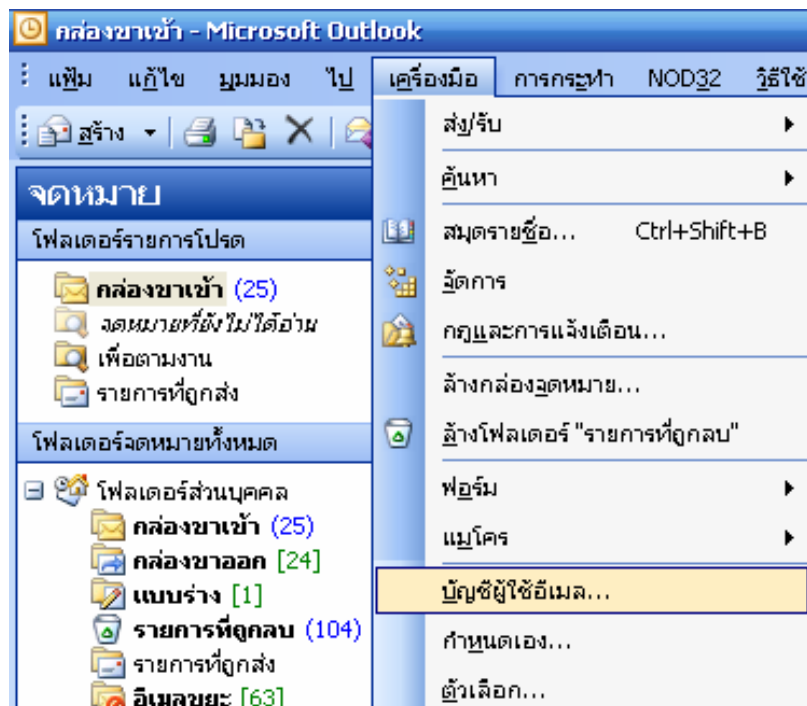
กล่องขาเข้า - Microsoft Outlook

แฟ้ม แก้ไข มุมมอง ไป เครื่องมือ การกระทำ NOD32 วิธีใช้

สร้าง

จดหมาย

โฟลเดอร์รายการโปรด

กล่องขาเข้า (25)
จดหมายที่ยังไม่ได้อ่าน
เพื่อตามงาน
รายการที่ถูกส่ง

โฟลเดอร์จดหมายทั้งหมด

โฟลเดอร์ส่วนบุคคล
กล่องขาเข้า (25)
กล่องขาออก [24]
แบบร่าง [1]
รายการที่ถูกลบ (104)
รายการที่ถูกส่ง
อีเมลขยะ [63]

ส่ง/รับ
ค้นหา
สมุดรายชื่อ... Ctrl+Shift+B
จัดการ
กฎและการแจ้งเตือน...
ล้างกล่องจดหมาย...
ล้างโฟลเดอร์ "รายการที่ถูกลบ"
ฟอร์ม
แมโคร
บัญชีผู้ใช้อีเมล...
กำหนดเอง...
ตัวเลือก...